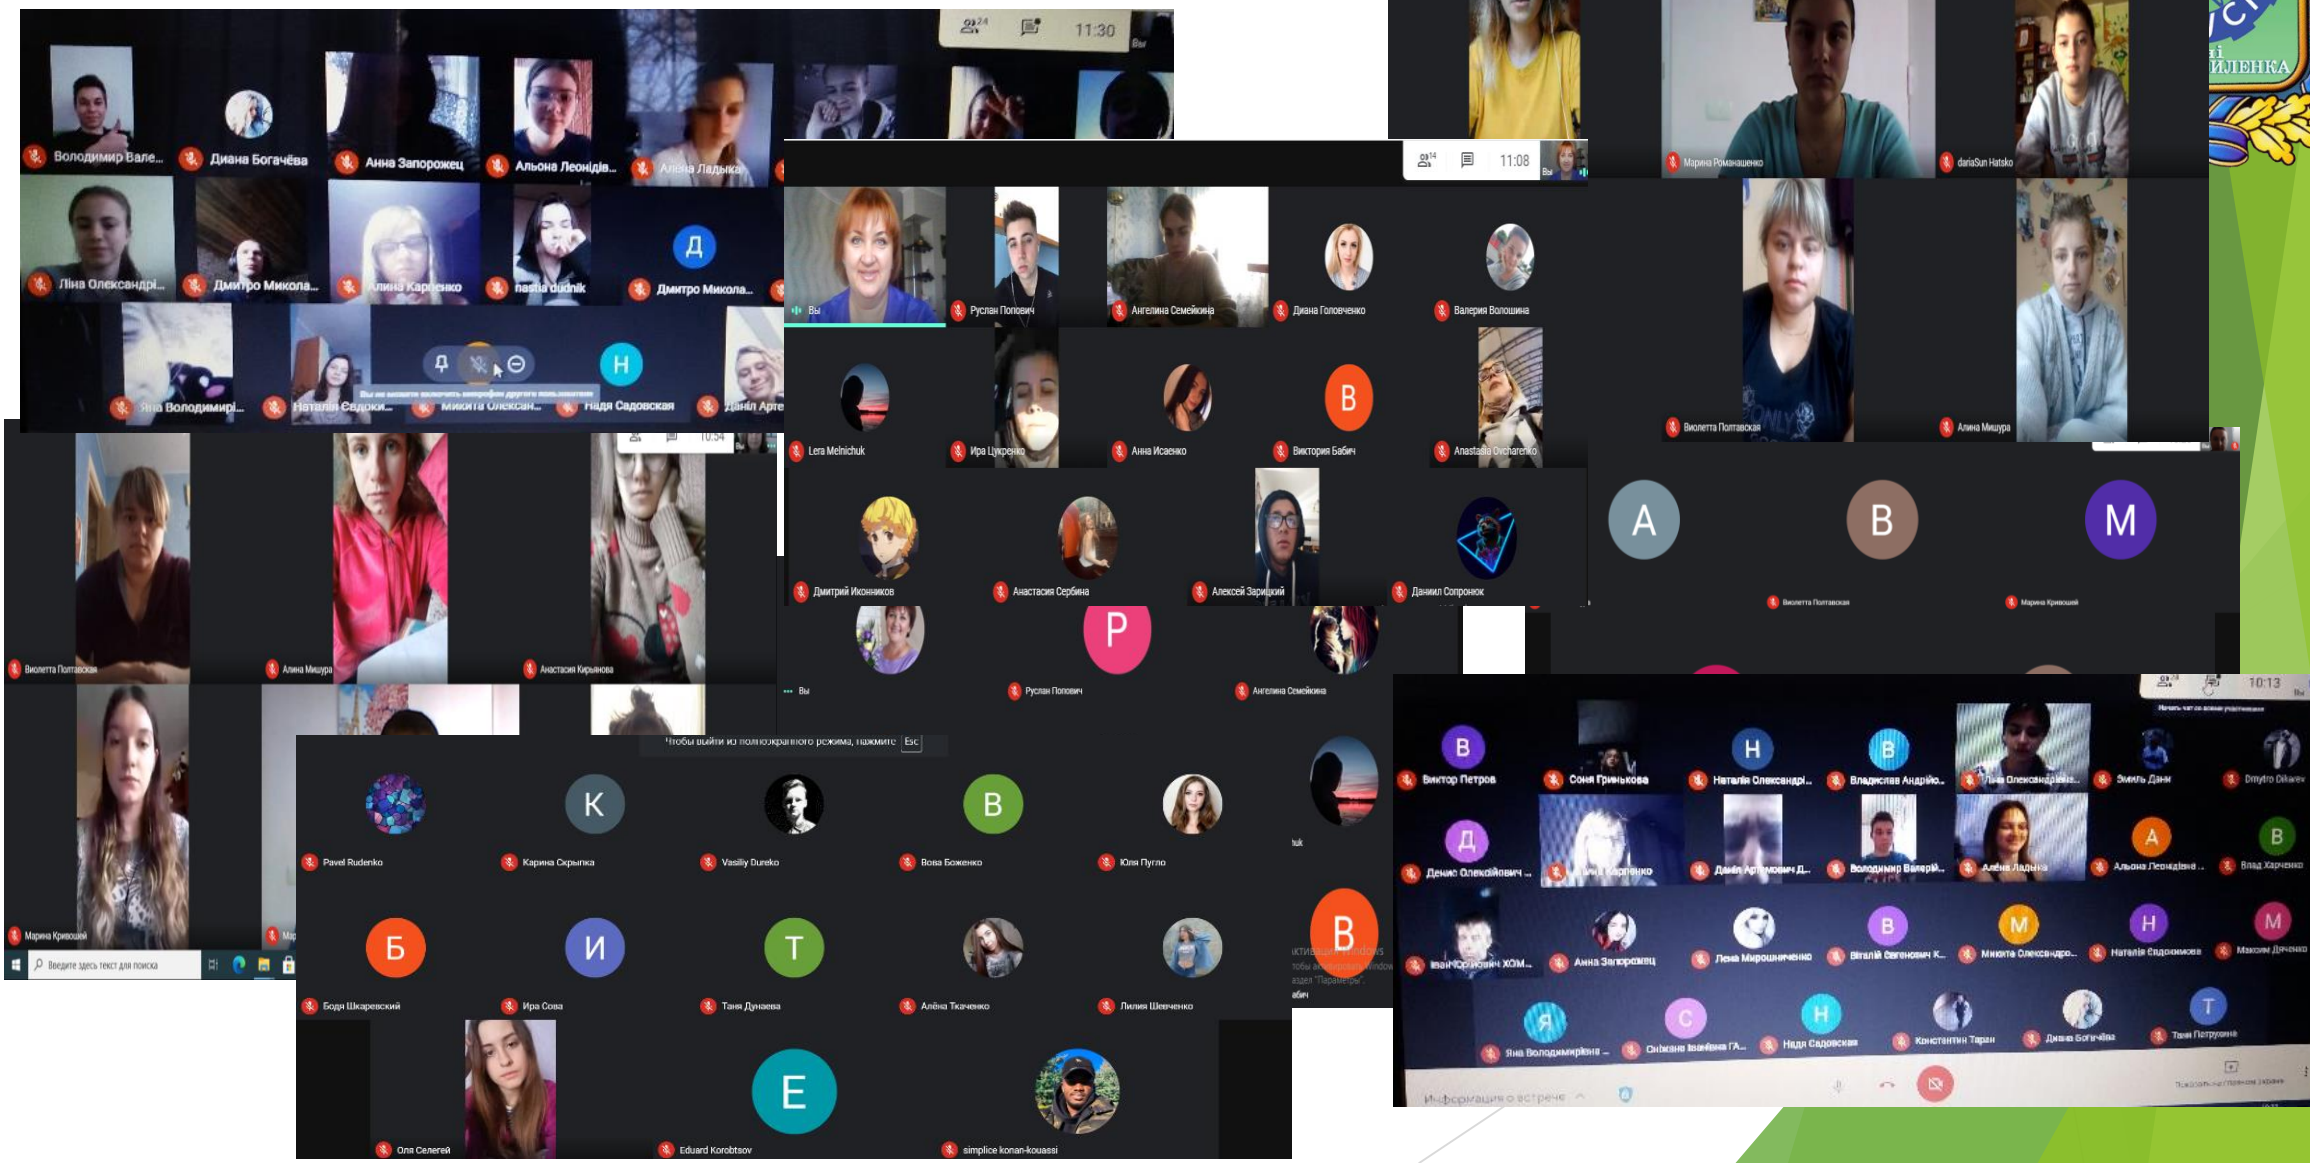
24 11:30 Ви

Володимир Вале... Диана Богачёва Анна Запорожец Альона Леонідів... Алена Ладыка
Ліна Олександрі... Дмитро Микола... Алина Карпенко nastia dudnik Д Дмитро Микола...
Яна Володимирі... Наталія Євдоки... Микита Олексан... Н Надя Садовская Данііл Арте

Ви не можете включить микрофон другого пользователя

14 11:08 Вы

Вы Руслан Попович Ангелина Семейкина Диана Головченко Валерия Волошина
Lera Melnichuk Ира Цукренко Анна Исаенко В Виктория Бабич Anastasia Ovcharenko
Дмитрий Иконников Анастасия Сербина Алексей Зарицкий Даниил Сопронюк

Марина Романишенко dariaSun Hatsko
Виолетта Полтавская Алина Мишура
A B M
Виолетта Полтавская Марина Кривошей

ЛЕНКА

10:54

Виолетта Полтавская Алина Мишура Анастасия Кирьянова
Марина Кривошей

Введите здесь текст для поиска

Вы P Руслан Попович Ангелина Семейкина

Чтобы выйти из полноэкранного режима, нажмите Esc

Pavel Rudenko K Карина Скрыпка Vasiliy Dureko B Вова Боженко Юля Пугло
Б Богдя Шкаревский И Ира Сова T Таня Дунаева Алёна Ткаченко Лилия Шевченко
Оля Селегей E Eduard Korobtsov simplice konan-kouassi

B

Активация Windows
Чтобы активировать Windows, перейдите в раздел "Параметры".

10:13

B Віктор Петров Соня Гринькова H Наталія Олександрі... B Владислав Андрійо... Яна Олександрівна Эмиль Дани Dmytro Dikarev
Д Денис Олексійович... Алина Карпенко Дамір Артемович Д... Володимир Валерій... Алёна Ладыка A Альона Леонідівна... B Влад Харченко
Іван Юрійович ХОМ... Анна Запорожец Лена Мирошниченко B Віталій Євгенович К... M Микита Олександро... H Наталія Євдокимова M Максим Дяченко
Я Яна Володимирівна... C Сніжана Іванівна ГА... H Надя Садовская Константин Таран Диана Богачёва T Таня Петрухіна

Информация о встрече